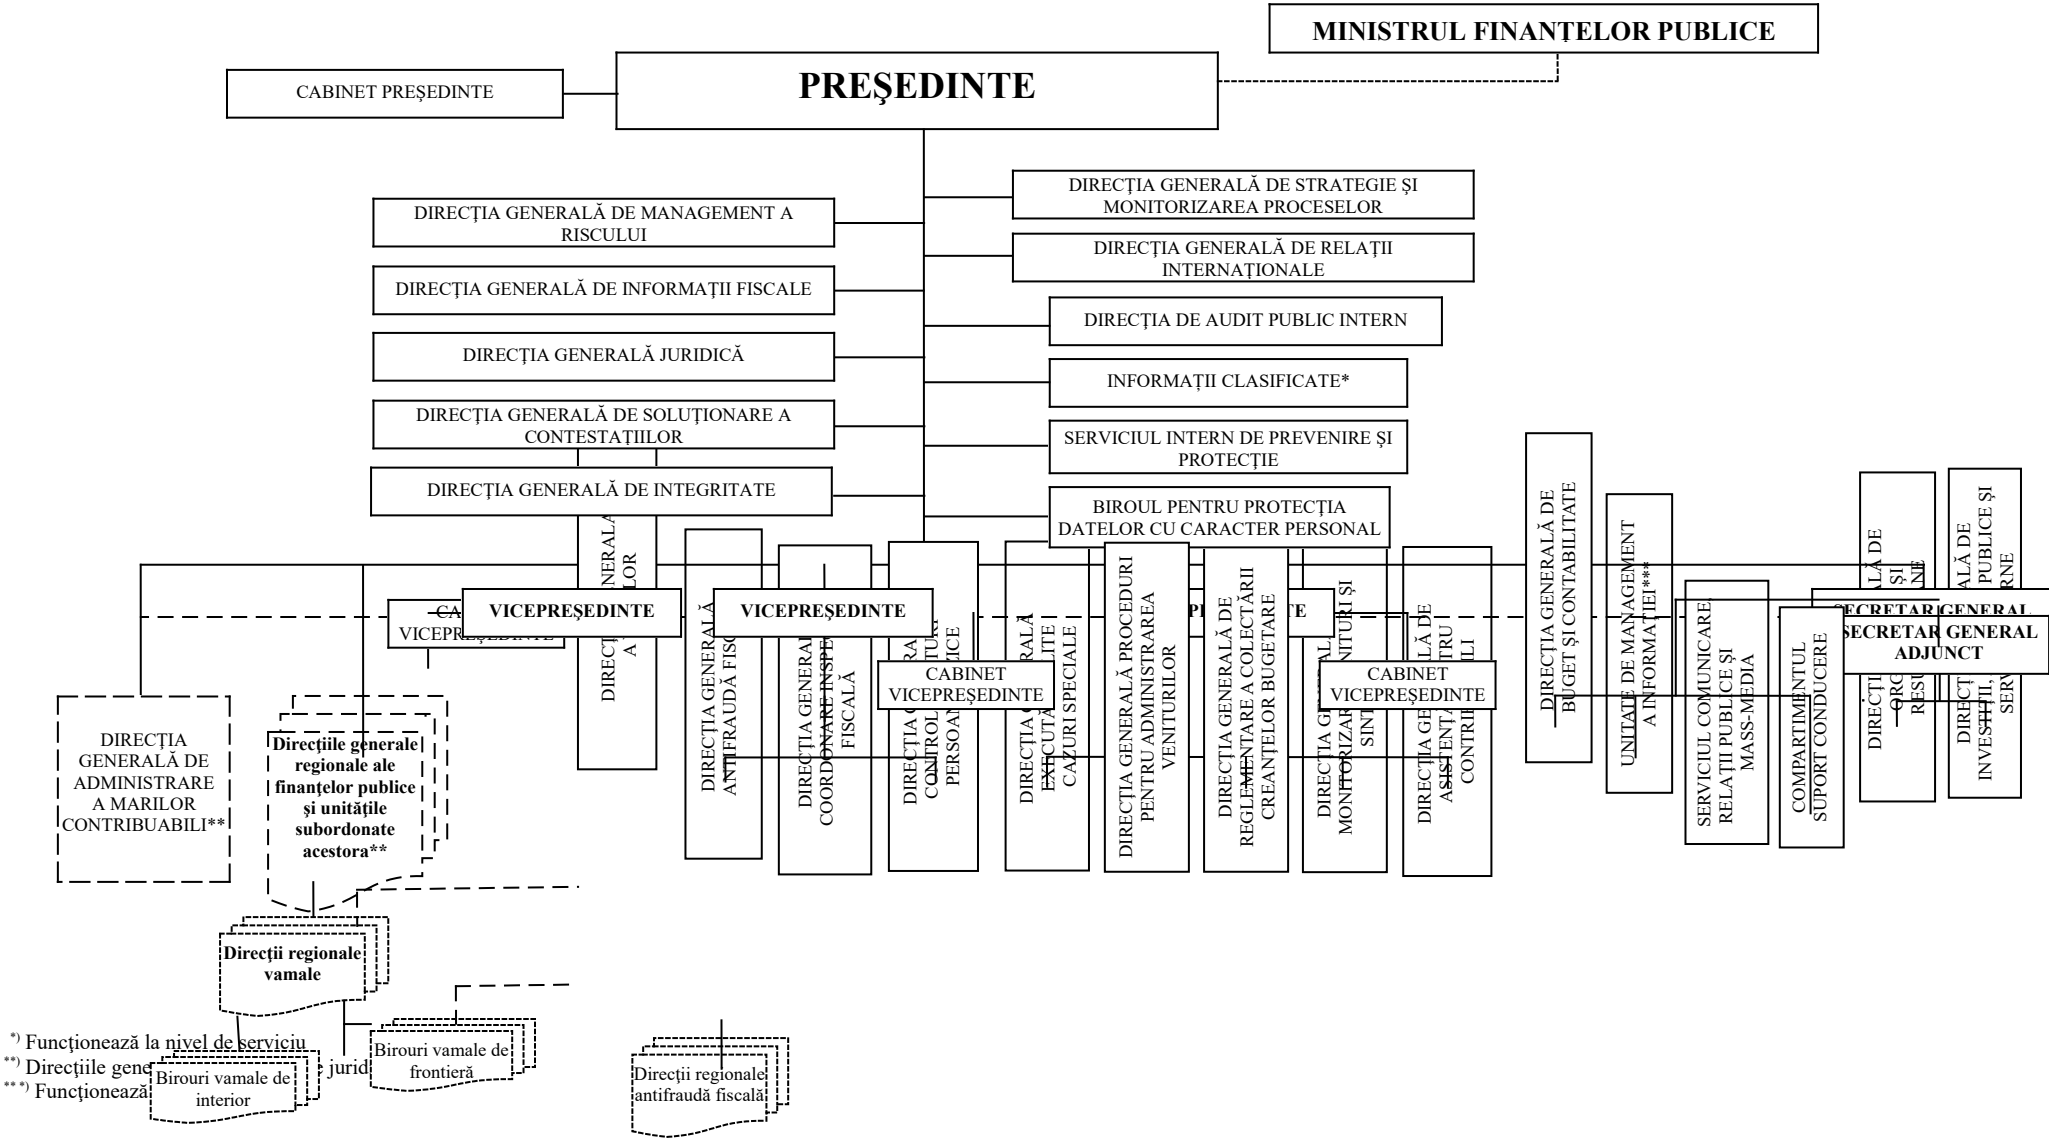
MINISTRUL FINANȚELOR PUBLICE

CABINET PREŞEDINTE

PREŞEDINTE

DIRECȚIA GENERALĂ DE STRATEGIE ȘI MONITORIZAREA PROCESELOR

DIRECȚIA GENERALĂ DE MANAGEMENT A RISCULUI

DIRECȚIA GENERALĂ DE RELAȚII INTERNAȚIONALE

DIRECȚIA GENERALĂ DE INFORMAȚII FISCALE

DIRECȚIA DE AUDIT PUBLIC INTERN

DIRECȚIA GENERALĂ JURIDICĂ

INFORMAȚII CLASIFICATE*

DIRECȚIA GENERALĂ DE SOLUȚIONARE A CONTESTAȚIILOR

SERVICIUL INTERN DE PREVENIRE ȘI PROTECȚIE

DIRECȚIA GENERALĂ DE INTEGRITATE

BIROUL PENTRU PROTECȚIA DATELOR CU CARACTER PERSONAL

DIRECȚIA GENERALĂ DE BUGET ȘI CONTABILITATE

UNITATE DE MANAGEMENT A INFORMAȚIEI***

SERVICIUL COMUNICARE, RELAȚII PUBLICE ȘI MASS-MEDIA

COMPARTIMENTUL SUPORT CONDUCERE

SECRETAR GENERAL

SECRETAR GENERAL ADJUNCT

DIRECȚIA GENERALĂ DE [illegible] ȘI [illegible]

DIRECȚIA GENERALĂ DE INVESTIȚII, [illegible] PUBLICE ȘI SERV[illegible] INTERNE

CA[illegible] VICEPREŞEDINTE

VICEPREŞEDINTE

DIRECȚIA GENERALĂ A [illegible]

DIRECȚIA GENERALĂ ANTIFRAUDĂ FISC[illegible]

VICEPREŞEDINTE

DIRECȚIA GENERALĂ COORDONARE INSPECȚIE FISCALĂ

DIRECȚIA GENERALĂ CONTROL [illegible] PERSOANE FIZICE

CABINET VICEPREŞEDINTE

DIRECȚIA GENERALĂ EXECUTĂRI SILITE CAZURI SPECIALE

DIRECȚIA GENERALĂ PROCEDURI PENTRU ADMINISTRAREA VENITURILOR

DIRECȚIA GENERALĂ DE REGLEMENTARE A COLECTĂRII CREANȚELOR BUGETARE

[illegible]EDINTE

DIRECȚIA GENERALĂ MONITORIZAREA VENITURI ȘI SINT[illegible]

CABINET VICEPREŞEDINTE

DIRECȚIA GENERALĂ DE ASISTENȚĂ PENTRU CONTRIBUABILI

DIRECȚIA GENERALĂ DE ADMINISTRARE A MARILOR CONTRIBUABILI**

Direcțiile generale regionale ale finanțelor publice şi unitățile subordonate acestora**

Direcții regionale vamale

Birouri vamale de frontieră

Birouri vamale de interior

Direcții regionale antifraudă fiscală

*) Funcționează la nivel de serviciu
**) Direcțiile gene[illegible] jurid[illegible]
***) Funcționează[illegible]